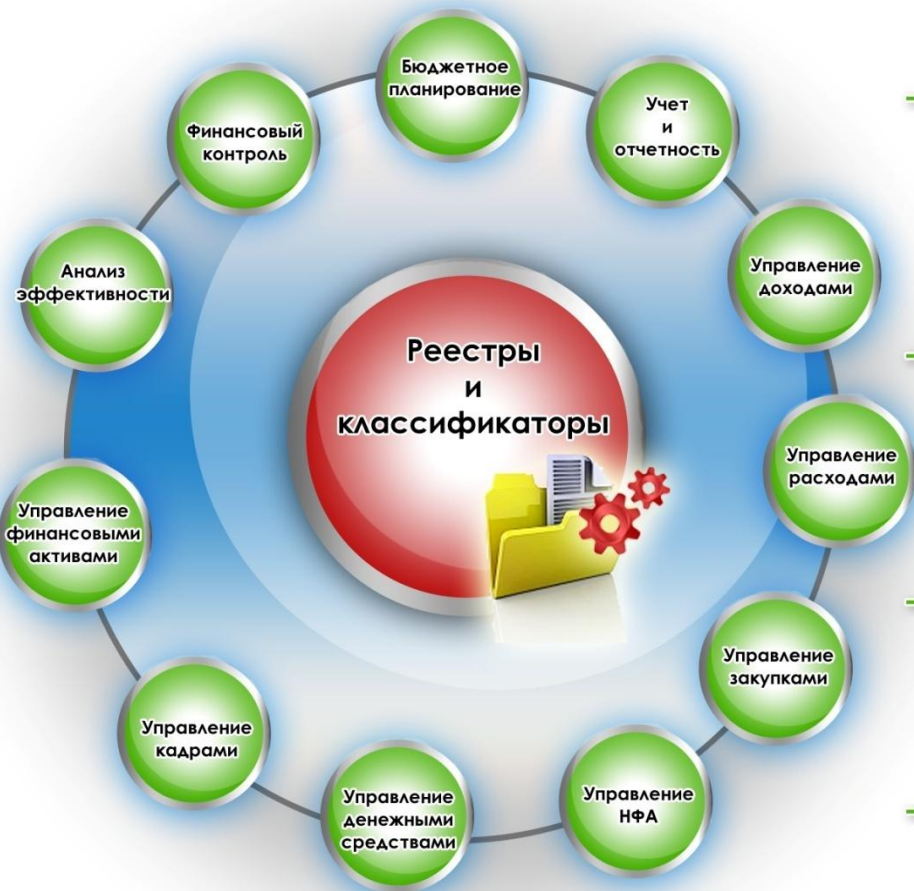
Бюджетное планирование

Учет и отчетность

Управление доходами

Управление расходами

Управление закупками

Управление НФА

Управление денежными средствами

Управление кадрами

Управление финансовыми активами

Анализ эффективности

Финансовый контроль

Реестры и классификаторы